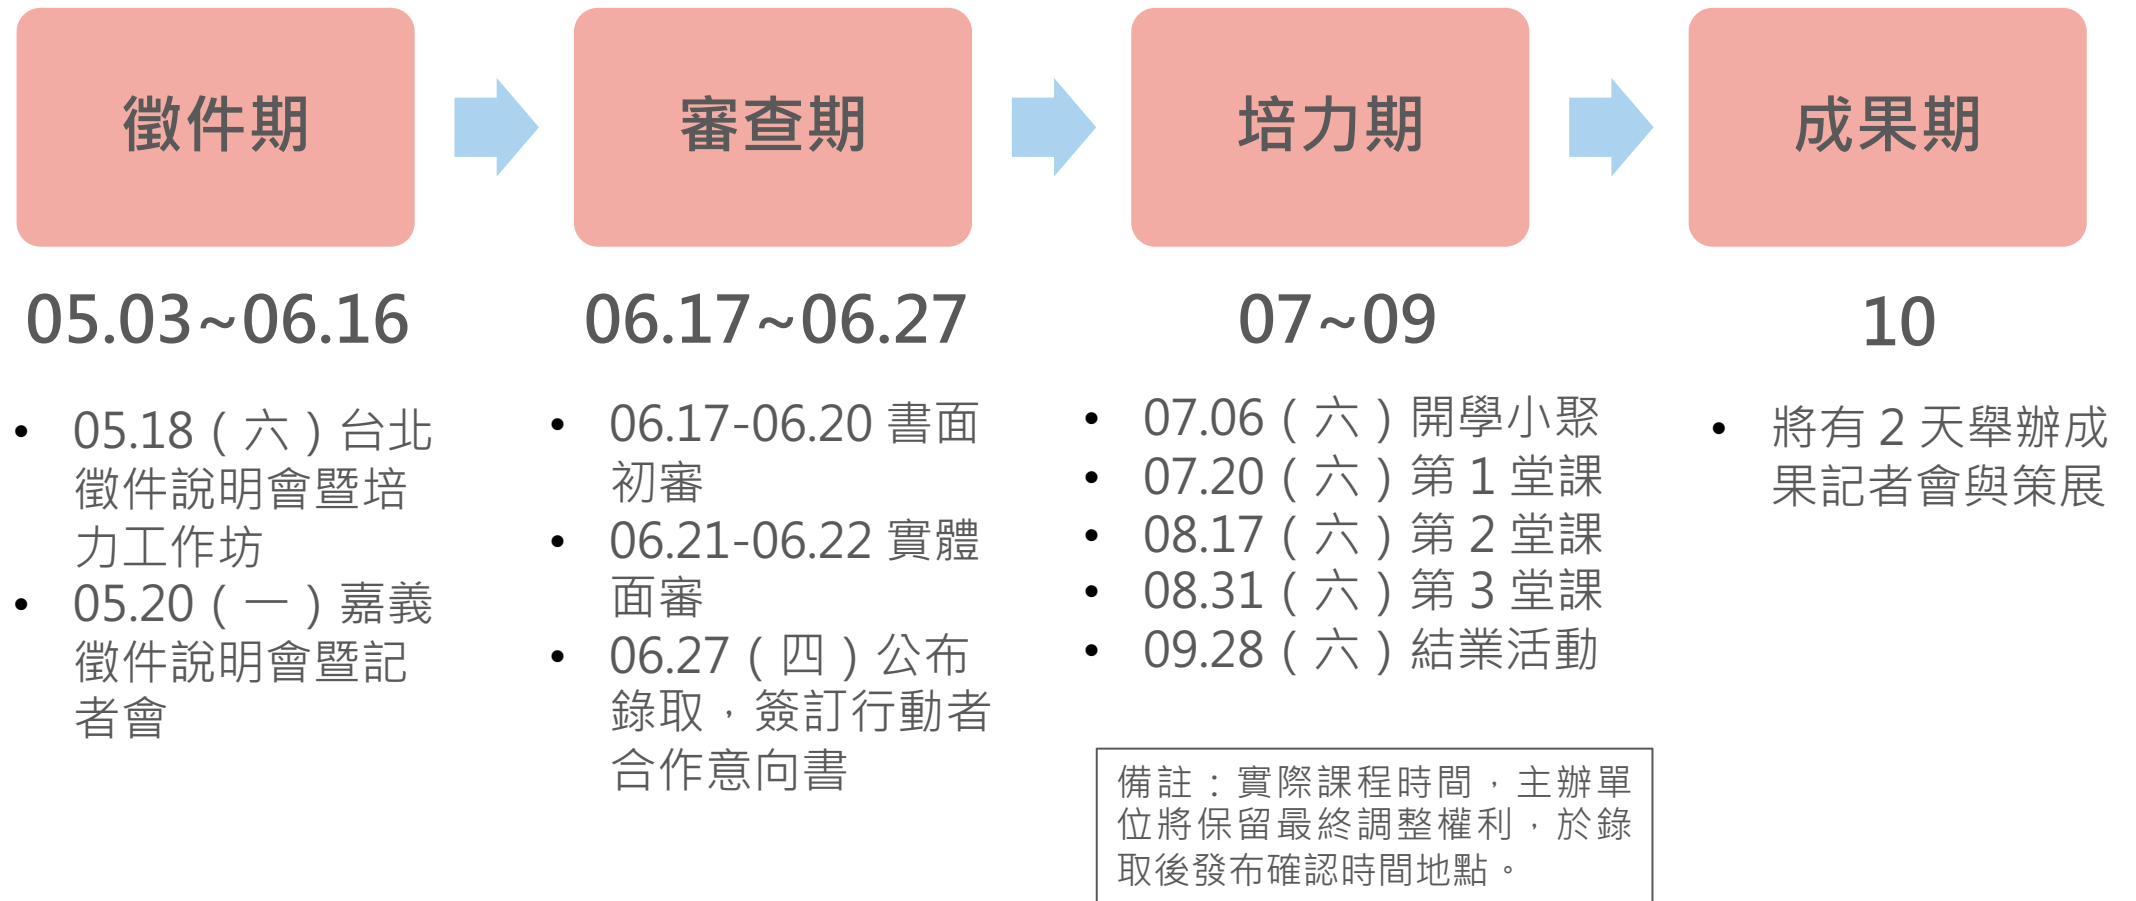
徵件期

05.03~06.16

- 05.18（六）台北徵件說明會暨培力工作坊
- 05.20（一）嘉義徵件說明會暨記者會

審查期

06.17~06.27

- 06.17-06.20 書面初審
- 06.21-06.22 實體面審
- 06.27（四）公布錄取，簽訂行動者合作意向書

培力期

07~09

- 07.06（六）開學小聚
- 07.20（六）第 1 堂課
- 08.17（六）第 2 堂課
- 08.31（六）第 3 堂課
- 09.28（六）結業活動

備註：實際課程時間，主辦單位將保留最終調整權利，於錄取後發布確認時間地點。

成果期

10

- 將有 2 天舉辦成果記者會與策展